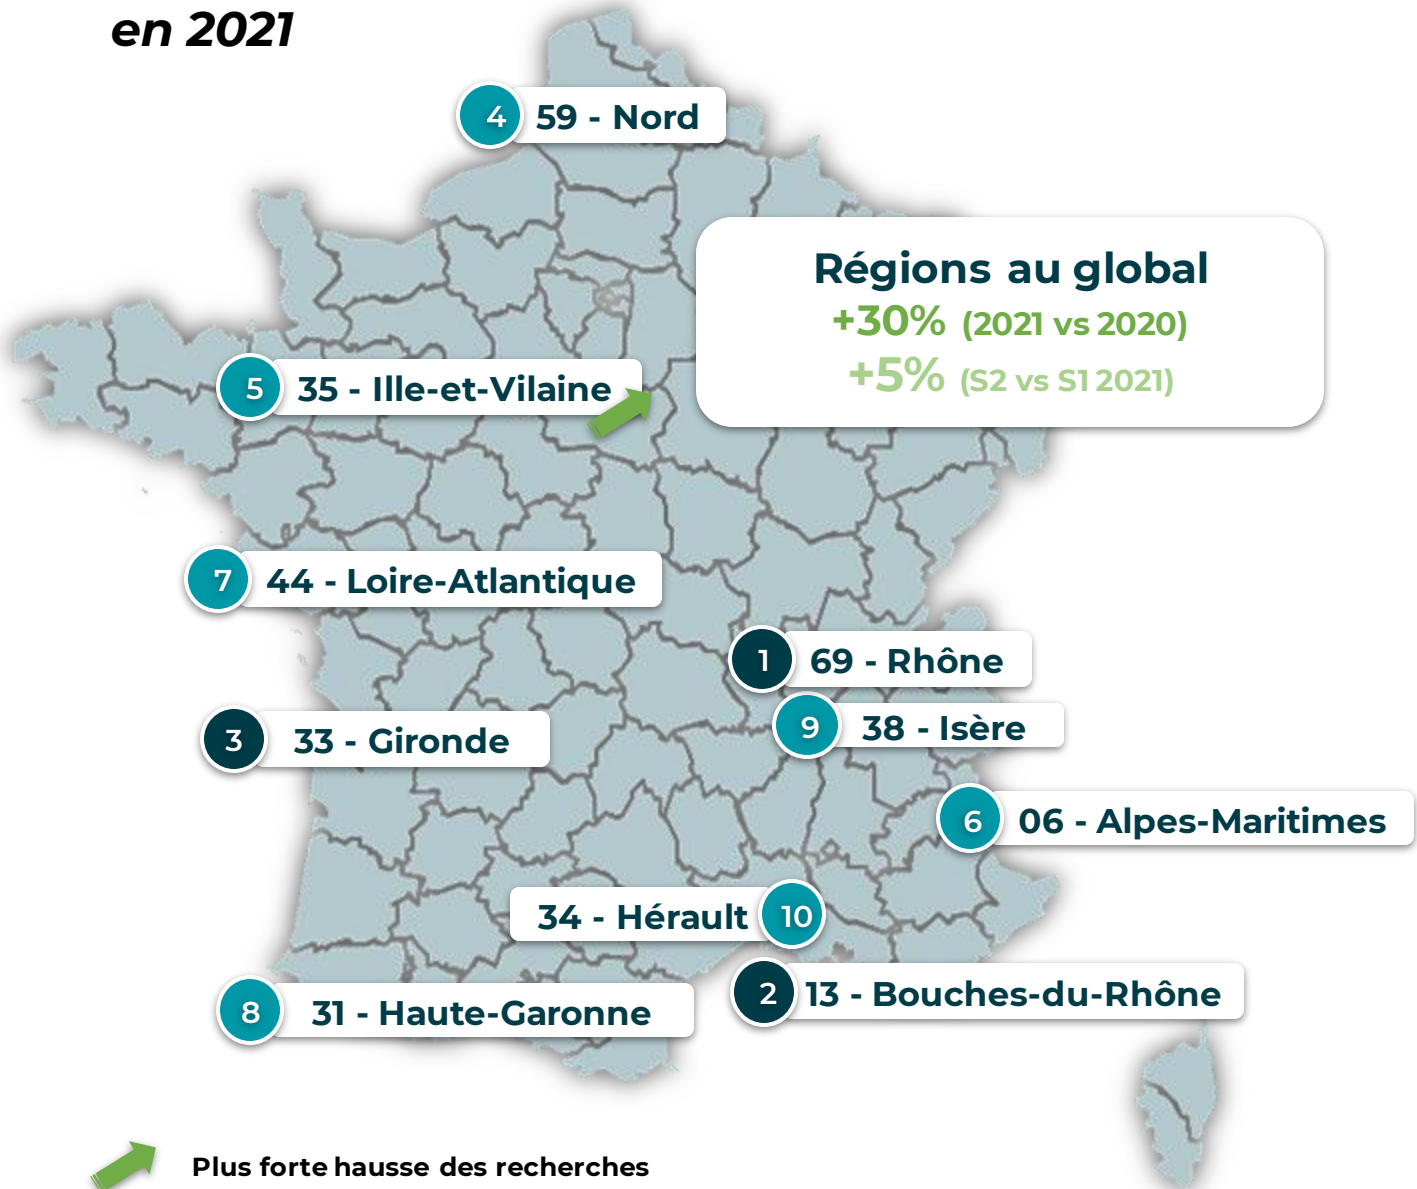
en 2021

4 59 - Nord

Régions au global
+30% (2021 vs 2020)
+5% (S2 vs S1 2021)

5 35 - Ille-et-Vilaine

7 44 - Loire-Atlantique

1 69 - Rhône

9 38 - Isère

3 33 - Gironde

6 06 - Alpes-Maritimes

34 - Hérault 10

2 13 - Bouches-du-Rhône

8 31 - Haute-Garonne

Plus forte hausse des recherches